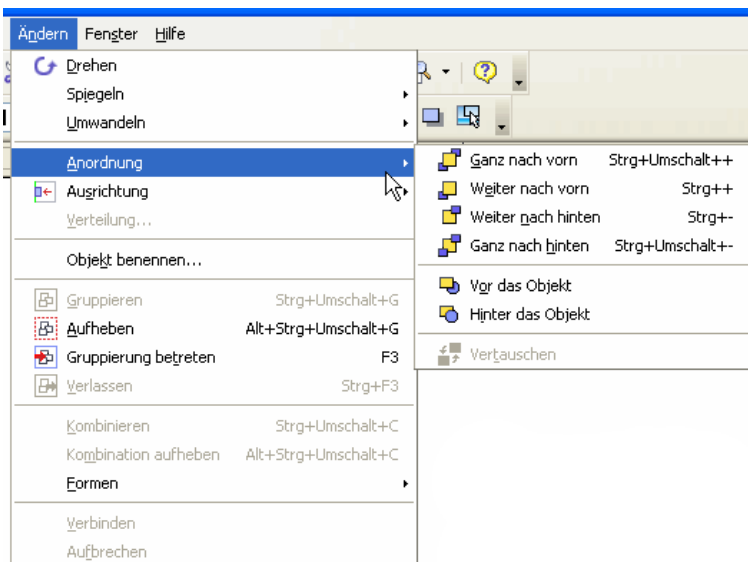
Ändern Fenster Hilfe

Drehen
Spiegeln
Umwandeln
Anordnung
Ausrichtung
Verteilung...
Objekt benennen...
Gruppieren Strg+Umschalt+G
Aufheben Alt+Strg+Umschalt+G
Gruppierung betreten F3
Verlassen Strg+F3
Kombinieren Strg+Umschalt+C
Kombination aufheben Alt+Strg+Umschalt+C
Formen
Verbinden
Aufbrechen

Ganz nach vorn Strg+Umschalt++
Weiter nach vorn Strg++
Weiter nach hinten Strg+-
Ganz nach hinten Strg+Umschalt+-
Vor das Objekt
Hinter das Objekt
Vertauschen